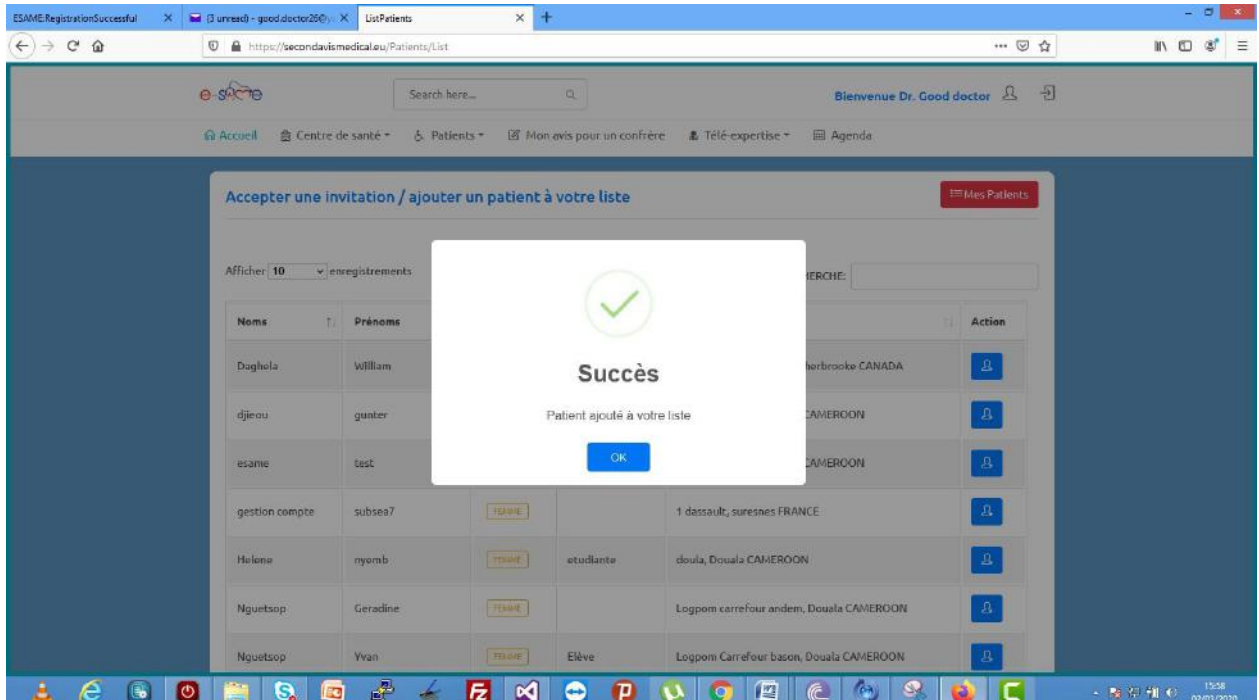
ESAME.RegistrationSuccessful × (3 unread) - good.doctor26@y × ListPatients × +

https://secondavismedical.eu/Patients/List

e-santé Search here... Bienvenue Dr. Good doctor

Accueil Centre de santé Patients Mon avis pour un confrère Télé-expertise Agenda

Accepter une invitation / ajouter un patient à votre liste

Mes Patients

Afficher 10 enregistrements

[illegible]ERCHE:

| Noms | Prénoms | | | | Action |
|---|---|---|---|---|---|
| Daghela | William | | | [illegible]herbrooke CANADA | |
| djieou | gunter | | | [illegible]AMEROON | |
| esame | test | | | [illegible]AMEROON | |
| gestion compte | subsea7 | ESAME | | 1 dassault, suresnes FRANCE | |
| Helene | nyomb | ESAME | etudiante | doula, Douala CAMEROON | |
| Nguetsop | Geradine | ESAME | | Logpom carrefour andem, Douala CAMEROON | |
| Nguetsop | Yvan | ESAME | Elève | Logpom Carrefour bason, Douala CAMEROON | |

Succès

Patient ajouté à votre liste

OK

15:58
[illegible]